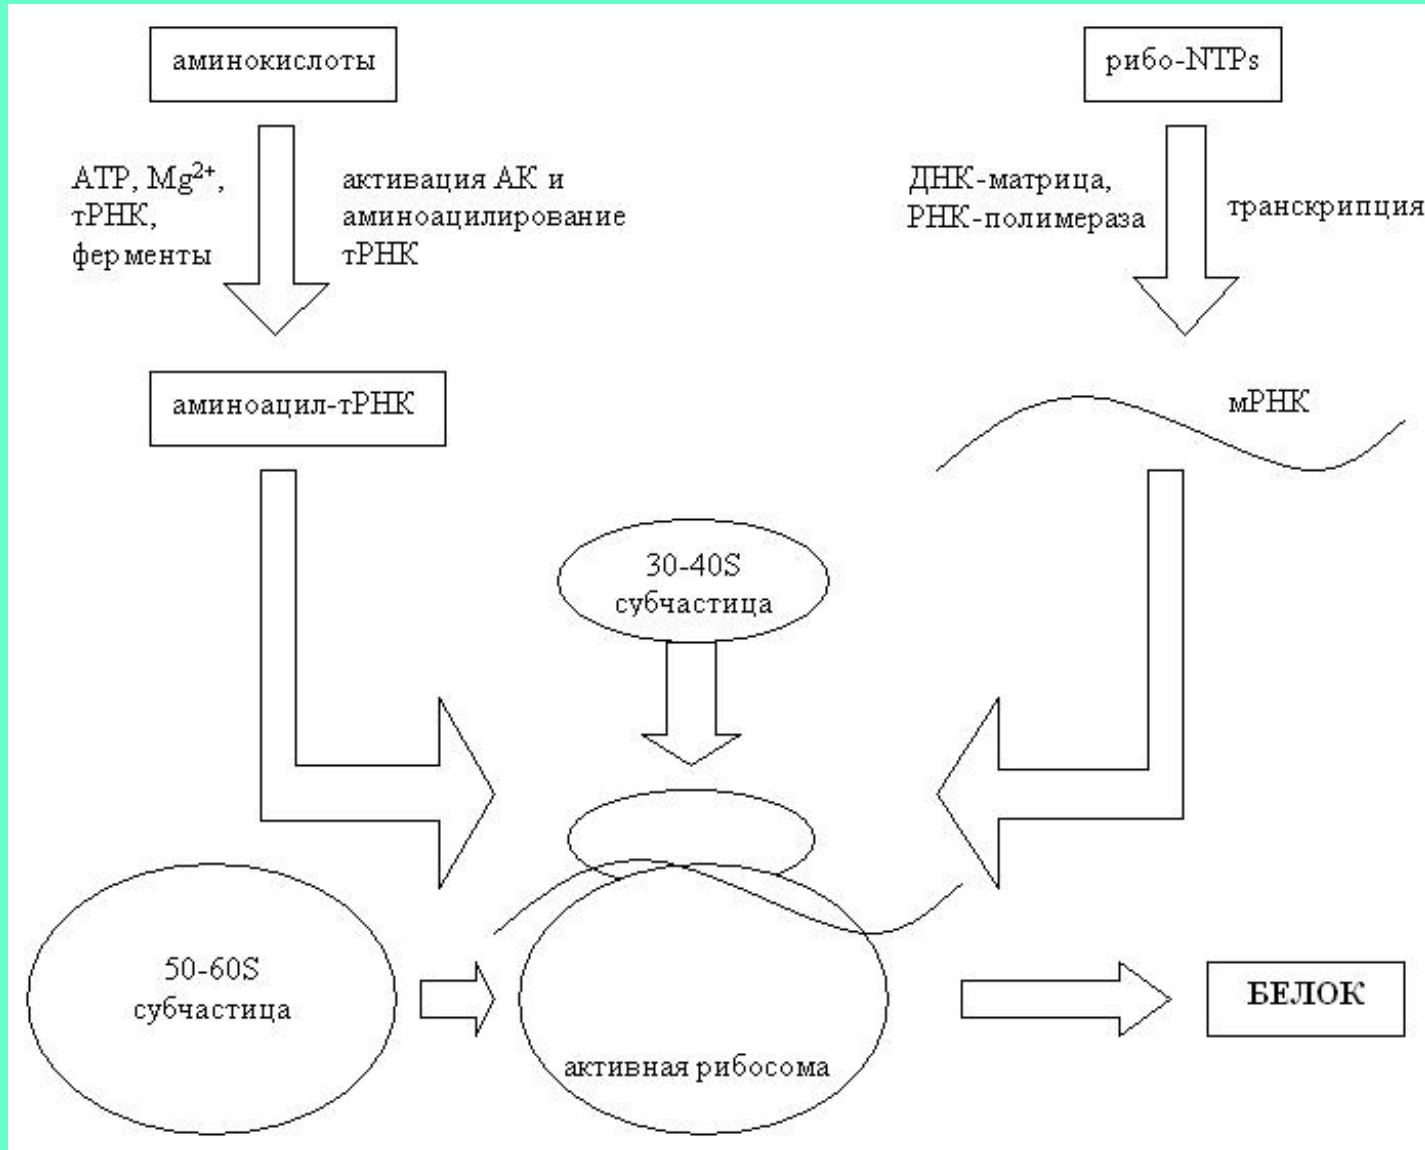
аминокислоты

рибо-NTPs

ATP, $Mg^{2+}$, тРНК, ферменты

активация АК и аминоацилирование тРНК

ДНК-матрица, РНК-полимераза

транскрипция

аминоацил-тРНК

мРНК

30-40S субчастица

50-60S субчастица

активная рибосома

БЕЛОК